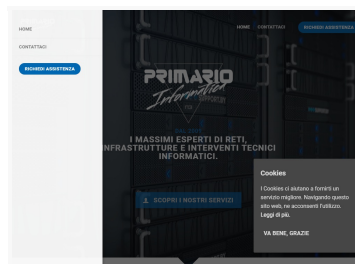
HOME

CONTATTACI

RICHIEDI ASSISTENZA

HOME CONTATTACI RICHIEDI ASSISTENZA

PRIMARIO Informatica

I MASSIMI ESPERTI DI RETI, INFRASTRUTTURE E INTERVENTI TECNICI INFORMATICI.

SCOPRI I NOSTRI SERVIZI

Cookies

I Cookies ci aiutano a fornirti un servizio migliore. Navigando questo sito web, ne acconsenti l'utilizzo. Leggi di più.

VA BENE, GRAZIE